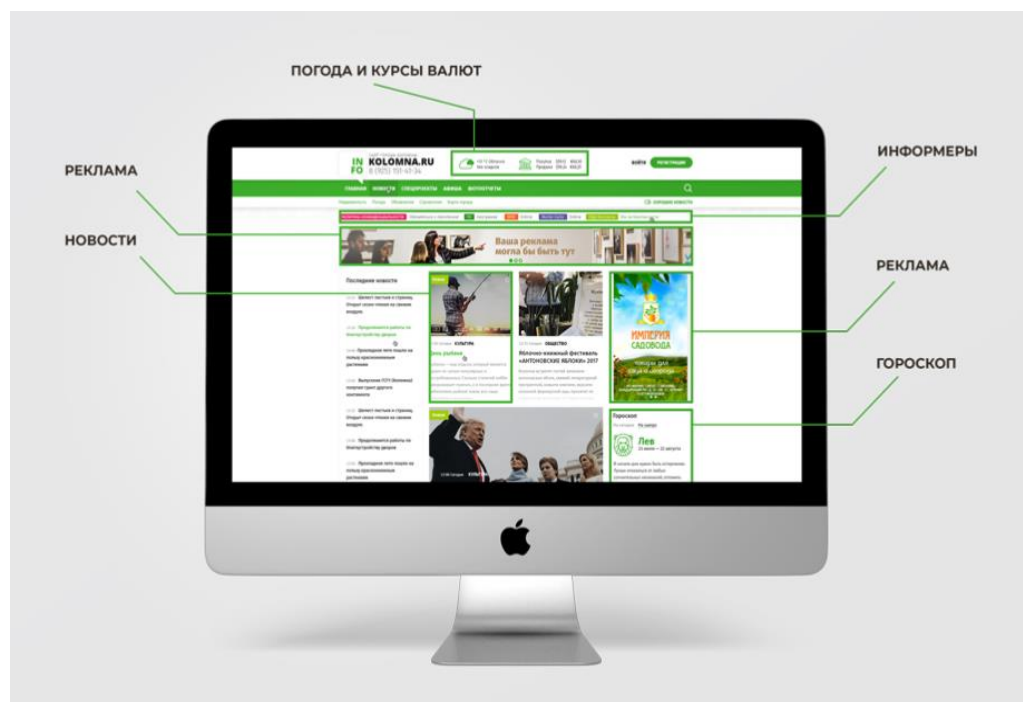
ПОГОДА И КУРСЫ ВАЛЮТ

РЕКЛАМА

ИНФОРМЕРЫ

НОВОСТИ

РЕКЛАМА

ГОРОСКОП

INFO KOLOMNA.RU
8 (925) 151-61-34

ВОЙТИ РЕГИСТРАЦИЯ

ГЛАВНАЯ НОВОСТИ СПЕЦПРОЕКТЫ АФИША ФОТООТЧЕТЫ

Ваша реклама могла бы быть тут

Последние новости

Яблочно-книжный фестиваль «АНТОНОВСКИЕ ЯБЛОКИ» 2017

КУЛЬТУРА

ОБЩЕСТВО

ИМПЕРИЯ САДОВОДА

Гороскоп

Лев